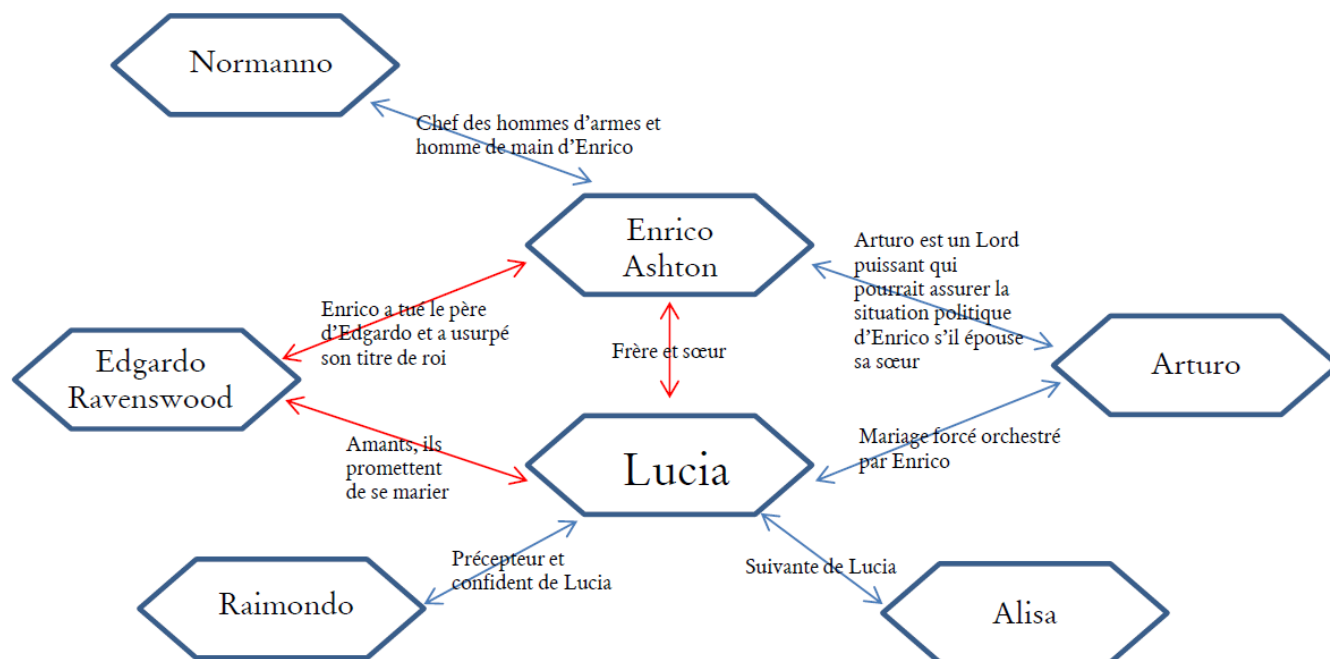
Normanno

Chef des hommes d'armes et homme de main d'Enrico

Enrico Ashton

Arturo est un Lord puissant qui pourrait assurer la situation politique d'Enrico s'il épouse sa sœur

Enrico a tué le père d'Edgardo et a usurpé son titre de roi

Edgardo Ravenswood

Frère et sœur

Arturo

Mariage forcé orchestré par Enrico

Amants, ils promettent de se marier

Lucia

Précepteur et confident de Lucia

Suivante de Lucia

Raimondo

Alisa